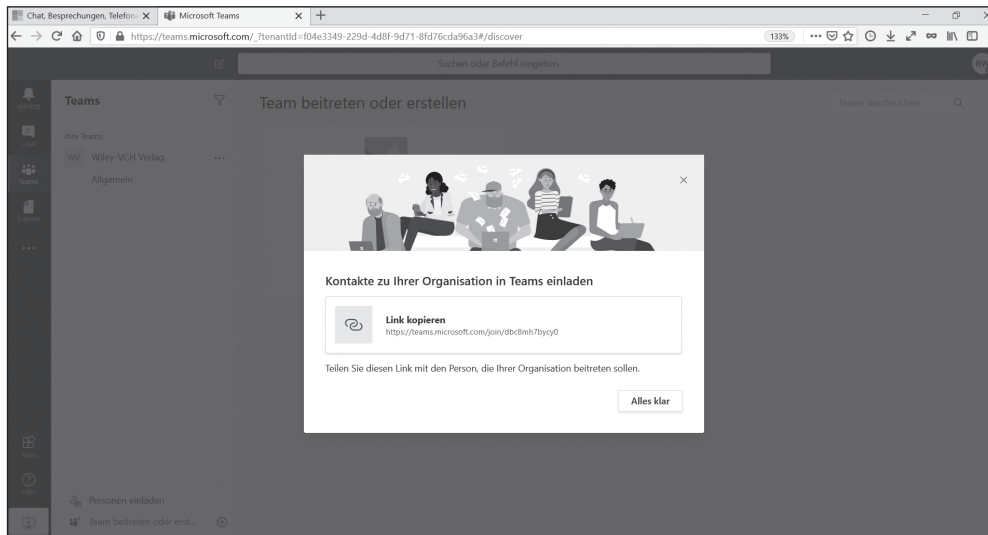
Chat, Besprechungen, Telefon
Microsoft Teams
https://teams.microsoft.com/_?tenantId=f04e3349-229d-4d8f-9d71-8fd76cda96a3#/discover
133%

Suchen oder Befehl eingeben

Aktivität
Chat
Teams
Dateien
...
Apps
Hilfe

Teams
Ihre Teams
WV Wiley-VCH Verlag
Allgemein

Personen einladen
Team beitreten oder erst...

Team beitreten oder erstellen
Teams durchsuchen

Kontakte zu Ihrer Organisation in Teams einladen

Link kopieren
https://teams.microsoft.com/join/dbc8mh7bycy0

Teilen Sie diesen Link mit den Person, die Ihrer Organisation beitreten sollen.

Alles klar